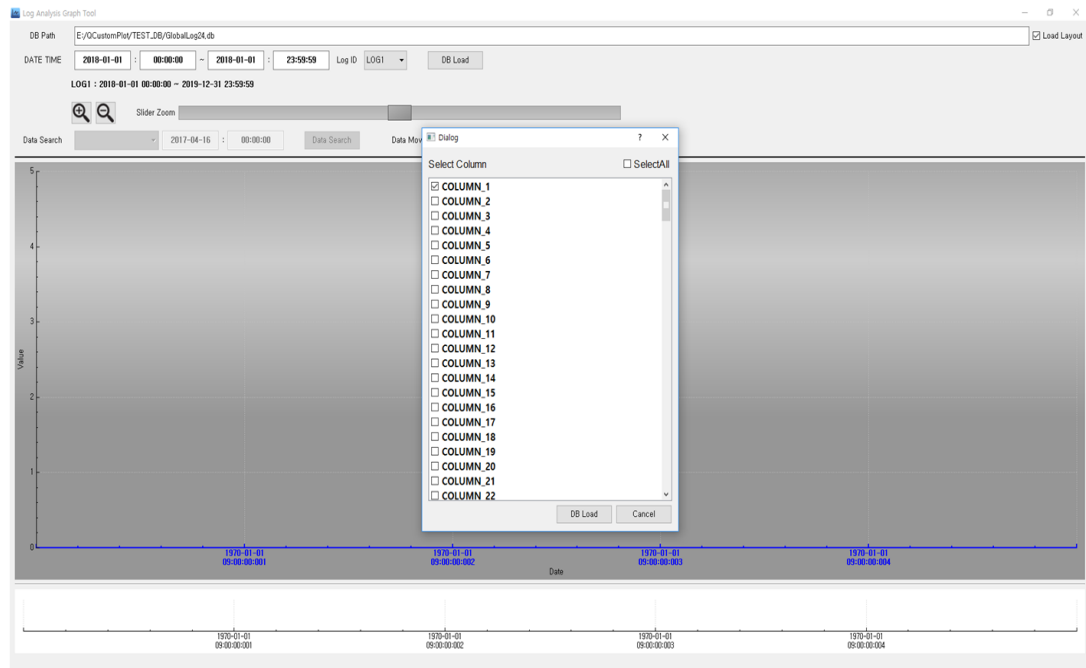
Log Analysis Graph Tool

DB Path E:/QCustomPlot/TEST_DB/GlobalLog24.db ☑ Load Layout

DATE TIME 2018-01-01 : 00:00:00 ~ 2018-01-01 : 23:59:59 Log ID LOG1 DB Load

LOG1 : 2018-01-01 00:00:00 ~ 2019-12-31 23:59:59

Slider Zoom

Data Search 2017-04-16 : 00:00:00 Data Search Data Mov

Dialog ? ×

Select Column ☐ SelectAll

☑ COLUMN_1
☐ COLUMN_2
☐ COLUMN_3
☐ COLUMN_4
☐ COLUMN_5
☐ COLUMN_6
☐ COLUMN_7
☐ COLUMN_8
☐ COLUMN_9
☐ COLUMN_10
☐ COLUMN_11
☐ COLUMN_12
☐ COLUMN_13
☐ COLUMN_14
☐ COLUMN_15
☐ COLUMN_16
☐ COLUMN_17
☐ COLUMN_18
☐ COLUMN_19
☐ COLUMN_20
☐ COLUMN_21
☐ COLUMN_22

DB Load Cancel

5
4
3
2
1
0
Value

1970-01-01 09:00:00:001
1970-01-01 09:00:00:002
1970-01-01 09:00:00:003
1970-01-01 09:00:00:004
Date

1970-01-01 09:00:00:001
1970-01-01 09:00:00:002
1970-01-01 09:00:00:003
1970-01-01 09:00:00:004